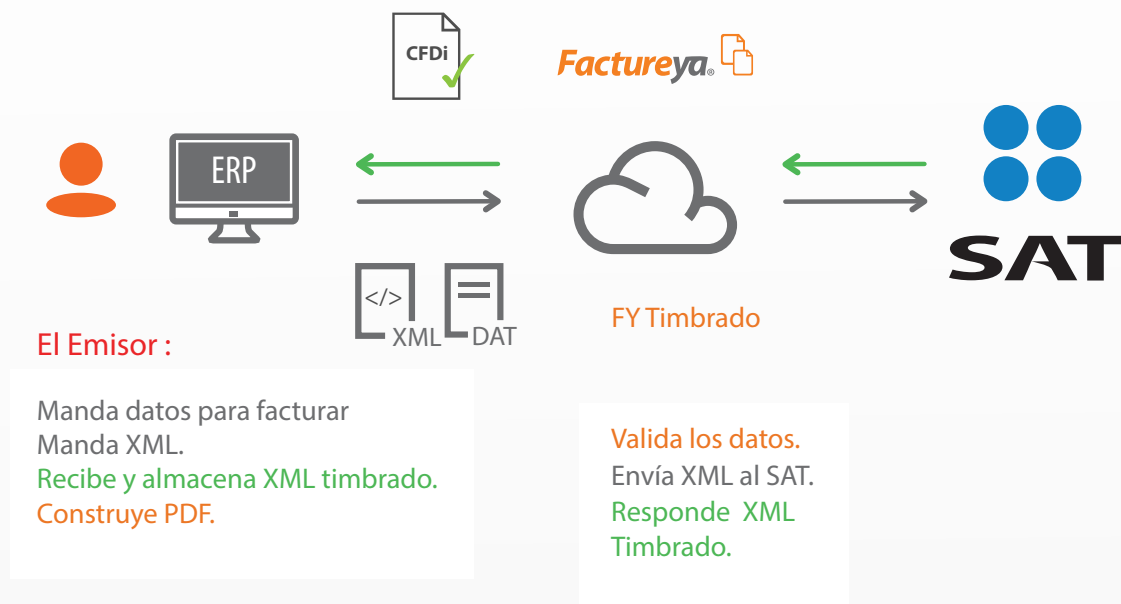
CFDi

Factureya®

ERP

</>

XML DAT

FY Timbrado

SAT

El Emisor :

Manda datos para facturar
Manda XML.
Recibe y almacena XML timbrado.
Construye PDF.

Valida los datos.
Envía XML al SAT.
Responde XML Timbrado.